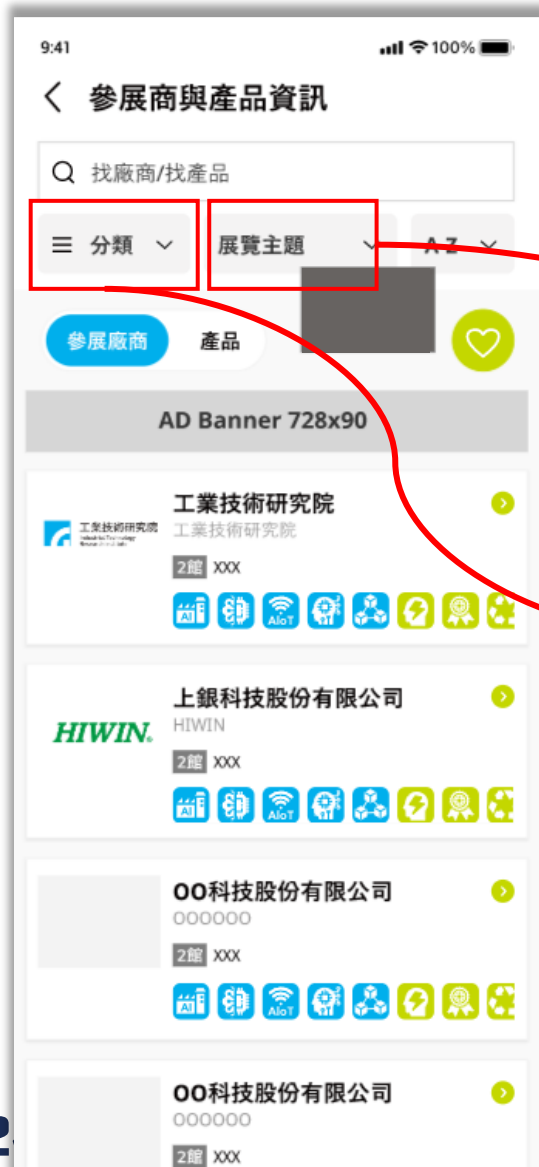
9:41

100%

参展商與產品資訊

找廠商/找產品

分類

展覽主題

A-Z

參展廠商

產品

AD Banner 728x90

工業技術研究院
Industrial Technology Research Institute

工業技術研究院
工業技術研究院
2館 XXX

AI

AIoT

上銀科技股份有限公司
HIWIN.
HIWIN
2館 XXX

AI

AIoT

OO科技股份有限公司
OOOOOO
2館 XXX

AI

AIoT

OO科技股份有限公司
OOOOOO
2館 XXX